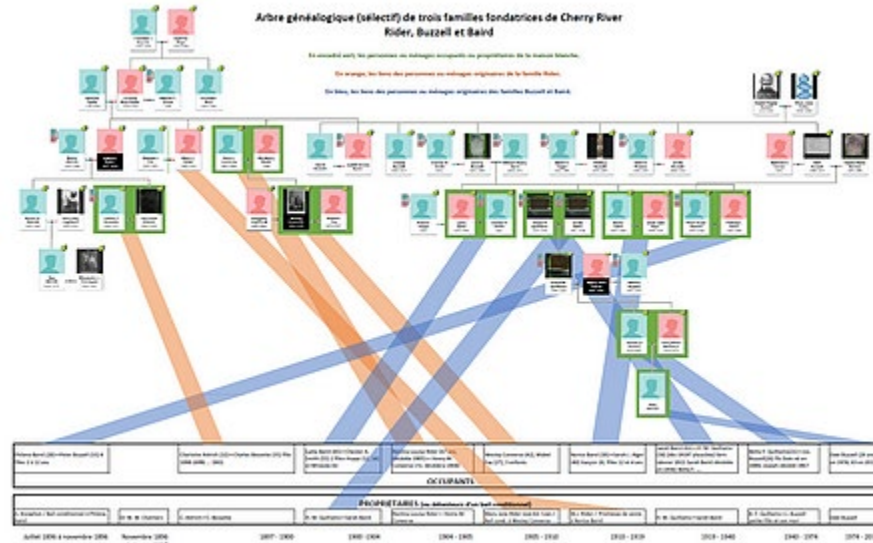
Arbre généalogique (sélectif) de trois familles fondatrices de Cherry River
Rider, Buzzell et Baird

En encadré vert, les personnes ou ménages occupants ou propriétaires de la maison blanche.

En orange, les liens des personnes ou ménages originaires de la famille Rider.

En bleu, les liens des personnes ou ménages originaires des familles Buzzell et Baird.

OCCUPANTS

PROPRIÉTAIRES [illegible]

Juillet 1896 à novembre 1896
Novembre 1896
1897 - 1900
1900 - 1904
1904 - 1905
1905 - 1910
1910 - 1919
1919 - 1940
1940 - 1974
1974 - 20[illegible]